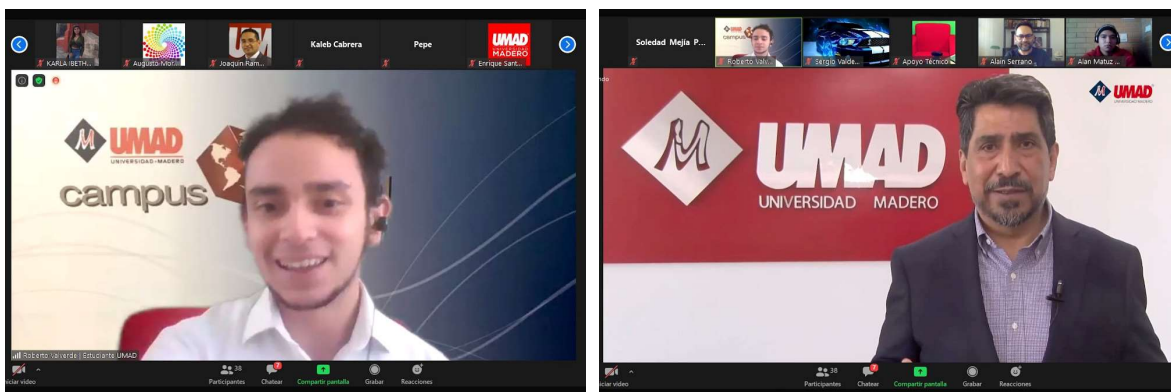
KARLA IBETH... Augusto Mor... Joaquin Ram... Kaleb Cabrera Pepe Enrique Sant...

UMAD UNIVERSIDAD MADERO

UMAD UNIVERSIDAD MADERO

campus

Roberto Valverde | Estudiante UMAD

iciar video

38 Participantes

Chatear

Compartir pantalla

Grabar

Reacciones

Soledad Mejía P... Roberto Valv... Sergio Valde... Apoyo Técnico Alain Serrano ... Alan Matuz ...

UMAD

UMAD UNIVERSIDAD MADERO

UMAD UNIVERSIDAD MADERO

iciar video

38 Participantes

Chatear

Compartir pantalla

Grabar

Reacciones